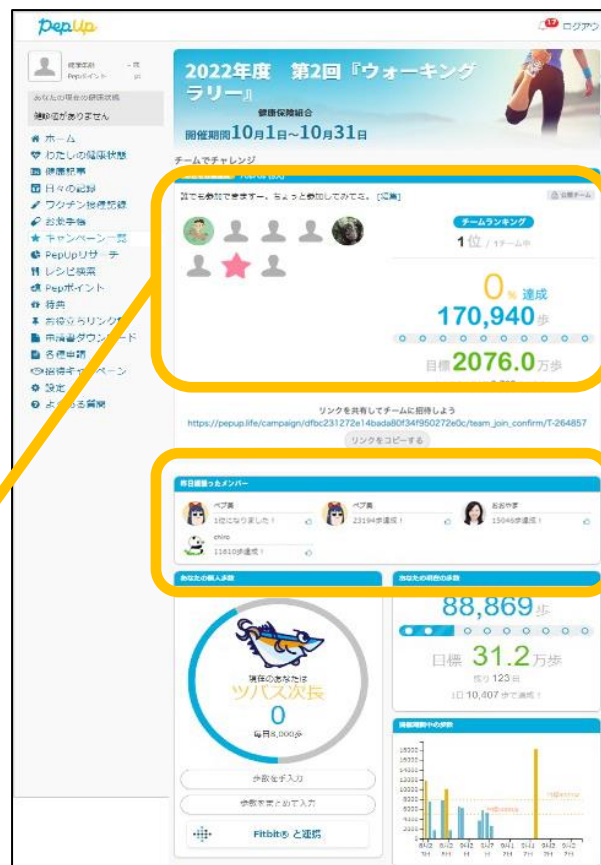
PepUp

ログアウ

健康太郎 Pepポイント

あなたの現在の健康状態

通知がありません

ホーム
わたしの健康状態
健康記事
日々の記録
ワクチン接種記録
お薬手帳
キャンペーン一覧
PepUpリサーチ
レシピ検索
Pepポイント
特典
お役立ちリンク
申請書ダウンロード
各種申請
招待キャンペーン
設定
よくある質問

2022年度 第2回『ウォーキングラリー』

健康保険組合

開催期間10月1日〜10月31日

チームでチャレンジ

誰でも参加できますー。ちょっと参加してみてね。[編集]

公開チーム

チームランキング

1位 / 1チーム中

0% 達成

170,940歩

目標2076.0万歩

リンクを共有してチームに招待しよう

https://pepup.life/campaign/dfbc231272e14bada80f34f950272e0c/team_join_confirm/T-264857

リンクをコピーする

昨日頑張ったメンバー

ペプ美 1位になりました！

ペプ美 23194歩達成！

お名前 15046歩達成！

chiro 11610歩達成！

あなたの個人歩数

現在のあなたは

ツバス次長

0

毎日8,000歩

歩数を手入力

歩数をまとめて入力

Fitbit® と連携

あなたの期間中の歩数

88,869歩

目標 31.2万歩

残り123日

1日 10,407 歩で達成！

開催期間中の歩数